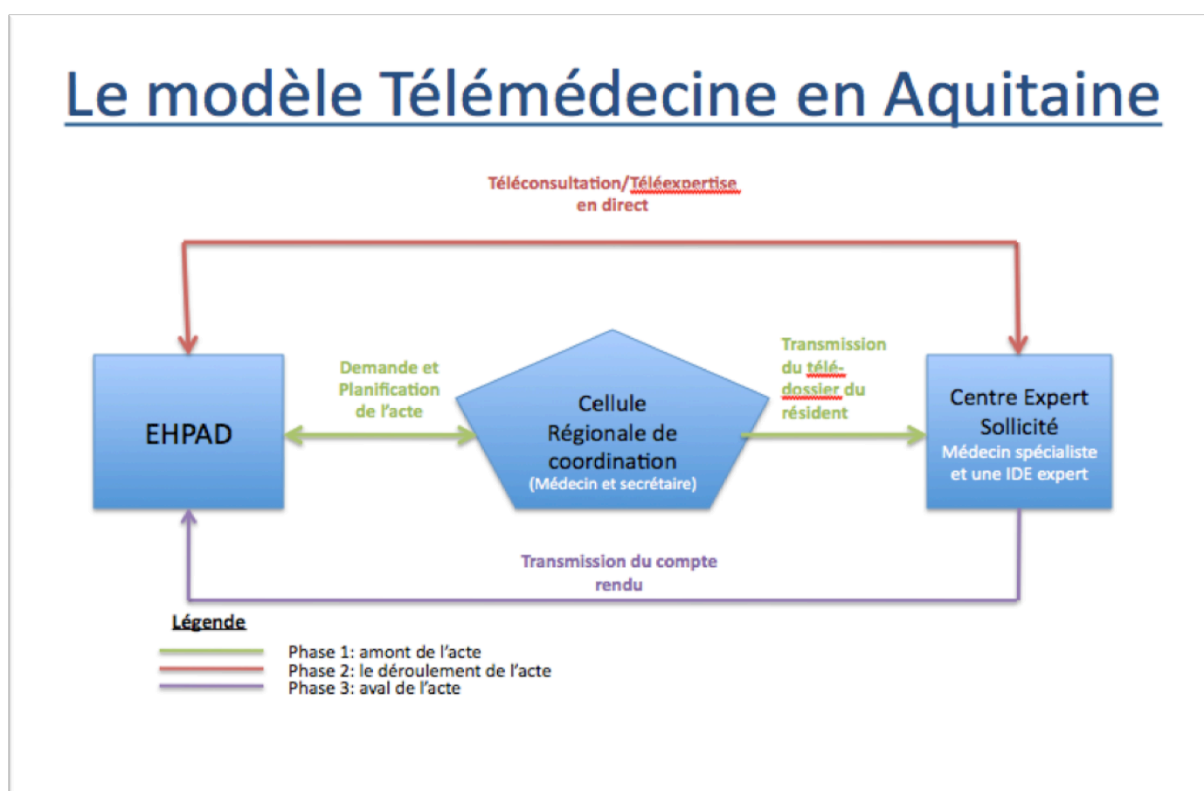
Le modèle Télémédecine en Aquitaine

Téléconsultation/Téléexpertise en direct

EHPAD

Demande et Planification de l'acte

Cellule Régionale de coordination
(Médecin et secrétaire)

Transmission du télé-dossier du résident

Centre Expert Sollicité
Médecin spécialiste et une IDE expert

Transmission du compte rendu

Légende

Phase 1: amont de l'acte
Phase 2: le déroulement de l'acte
Phase 3: aval de l'acte